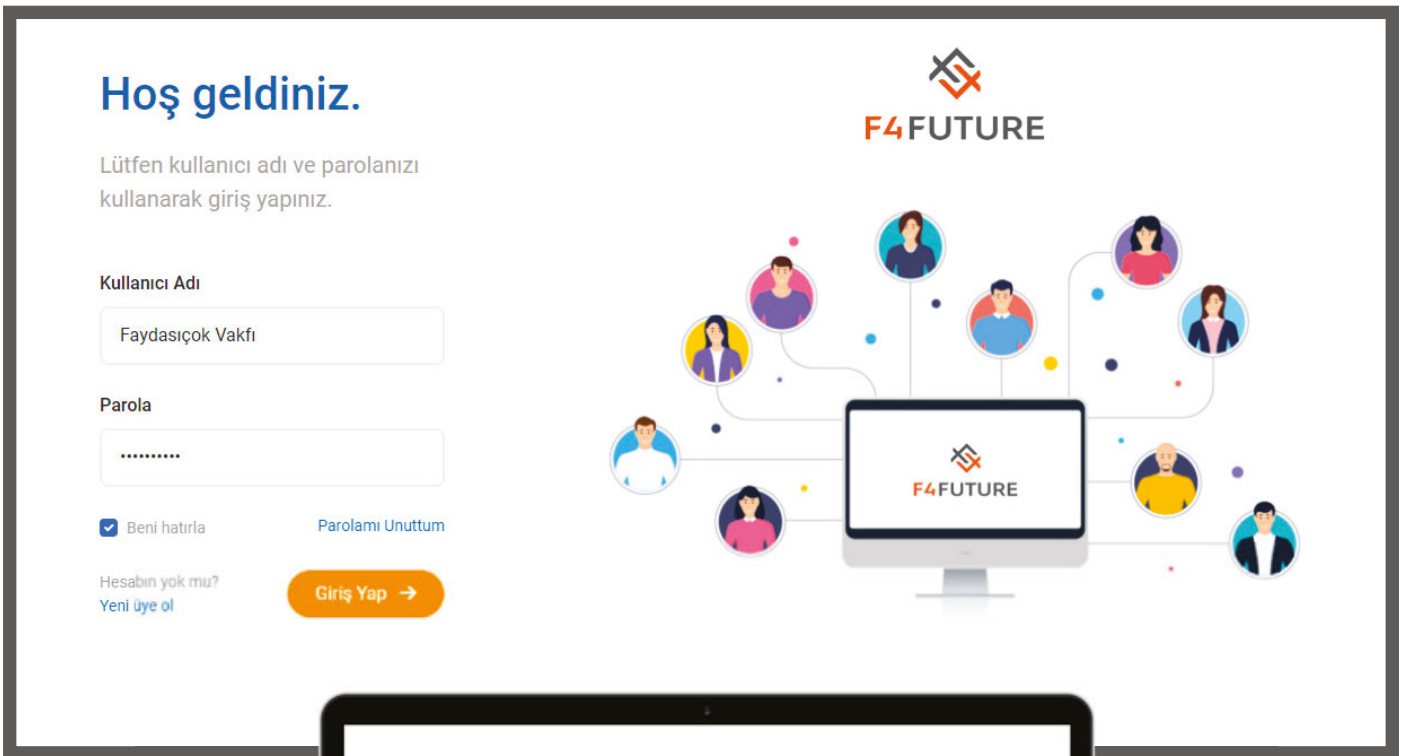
Hoş geldiniz.

Lütfen kullanıcı adı ve parolanızı kullanarak giriş yapınız.

Kullanıcı Adı

Faydasıçok Vakfı

Parola

..........

Beni hatırla

Parolamı Unuttum

Hesabın yok mu?
Yeni üye ol

Giriş Yap →

F4FUTURE

F4FUTURE